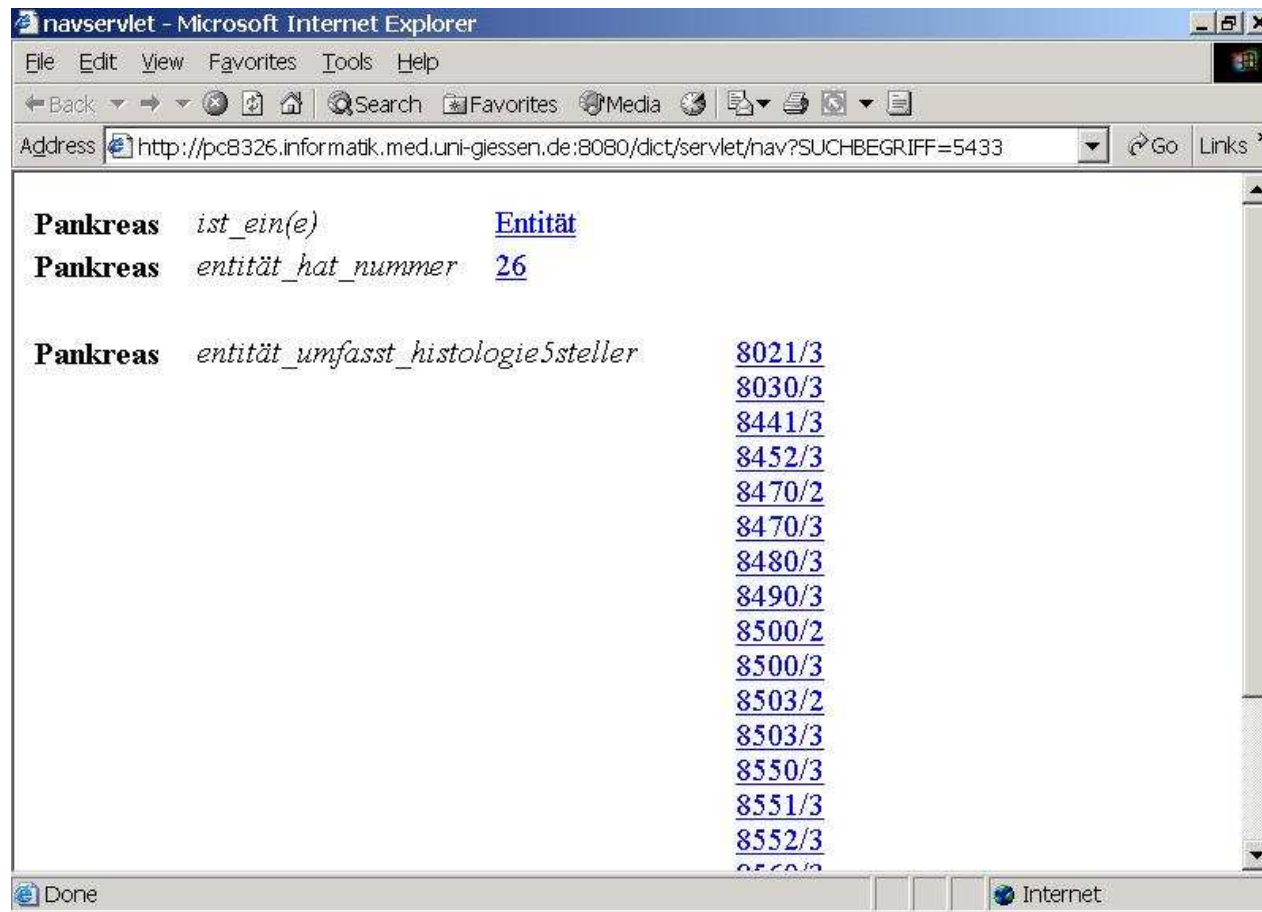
navservlet - Microsoft Internet Explorer

File Edit View Favorites Tools Help

Back Search Favorites Media

Address http://pc8326.informatik.med.uni-giessen.de:8080/dict/servlet/nav?SUCHBEGRIFF=5433 Go Links

| | | |
|---|---|---|
| **Pankreas** | *ist_ein(e)* | Entität |
| **Pankreas** | *entität_hat_nummer* | 26 |

**Pankreas** *entität_umfasst_histologie5steller*

8021/3
8030/3
8441/3
8452/3
8470/2
8470/3
8480/3
8490/3
8500/2
8500/3
8503/2
8503/3
8550/3
8551/3
8552/3
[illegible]

Done Internet